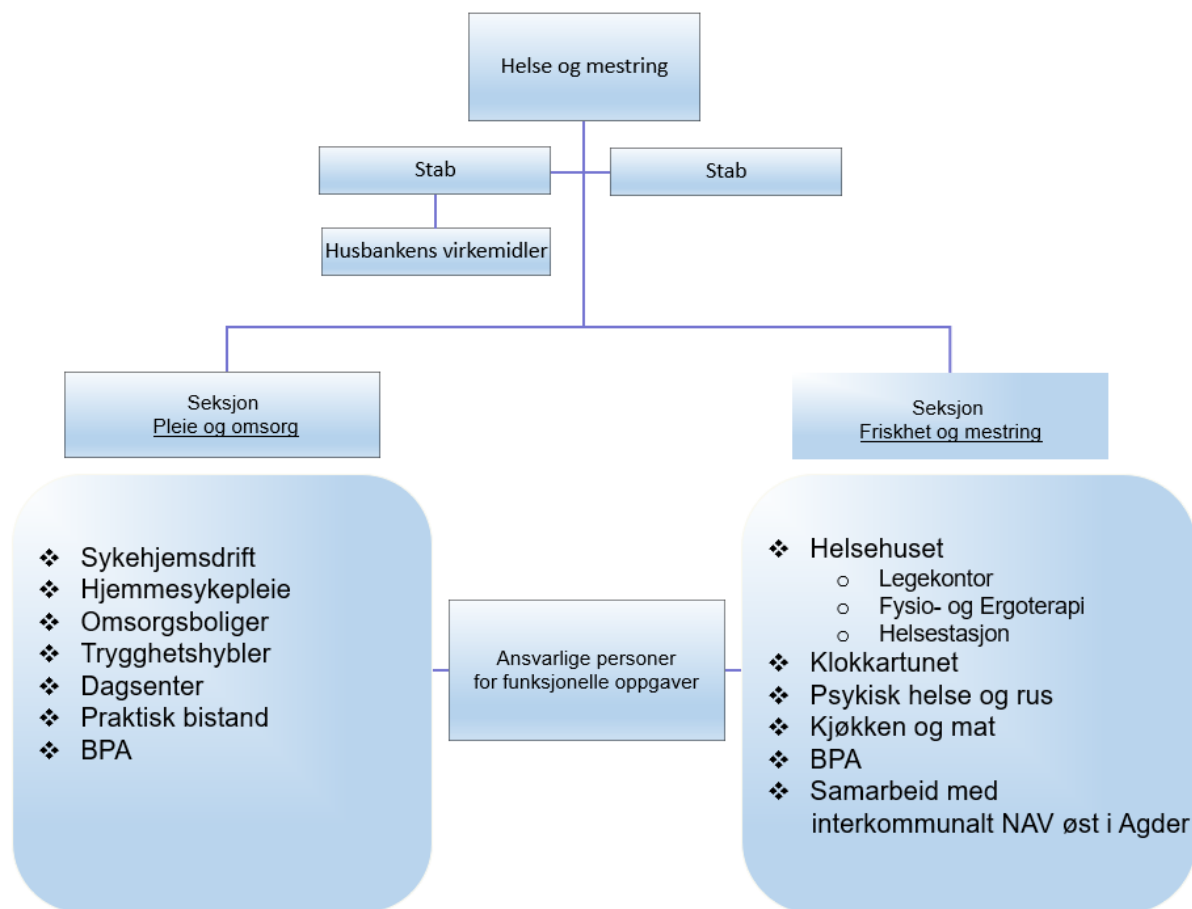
Helse og mestring

Stab

Stab

Husbankens virkemidler

Seksjon
Pleie og omsorg

Seksjon
Friskhet og mestring

❖ Sykehjemsdrift
❖ Hjemmesykepleie
❖ Omsorgsboliger
❖ Trygghetshybler
❖ Dagsenter
❖ Praktisk bistand
❖ BPA

Ansvarlige personer for funksjonelle oppgaver

❖ Helsehuset
  ○ Legekontor
  ○ Fysio- og Ergoterapi
  ○ Helsestasjon
❖ Klokkartunet
❖ Psykisk helse og rus
❖ Kjøkken og mat
❖ BPA
❖ Samarbeid med interkommunalt NAV øst i Agder